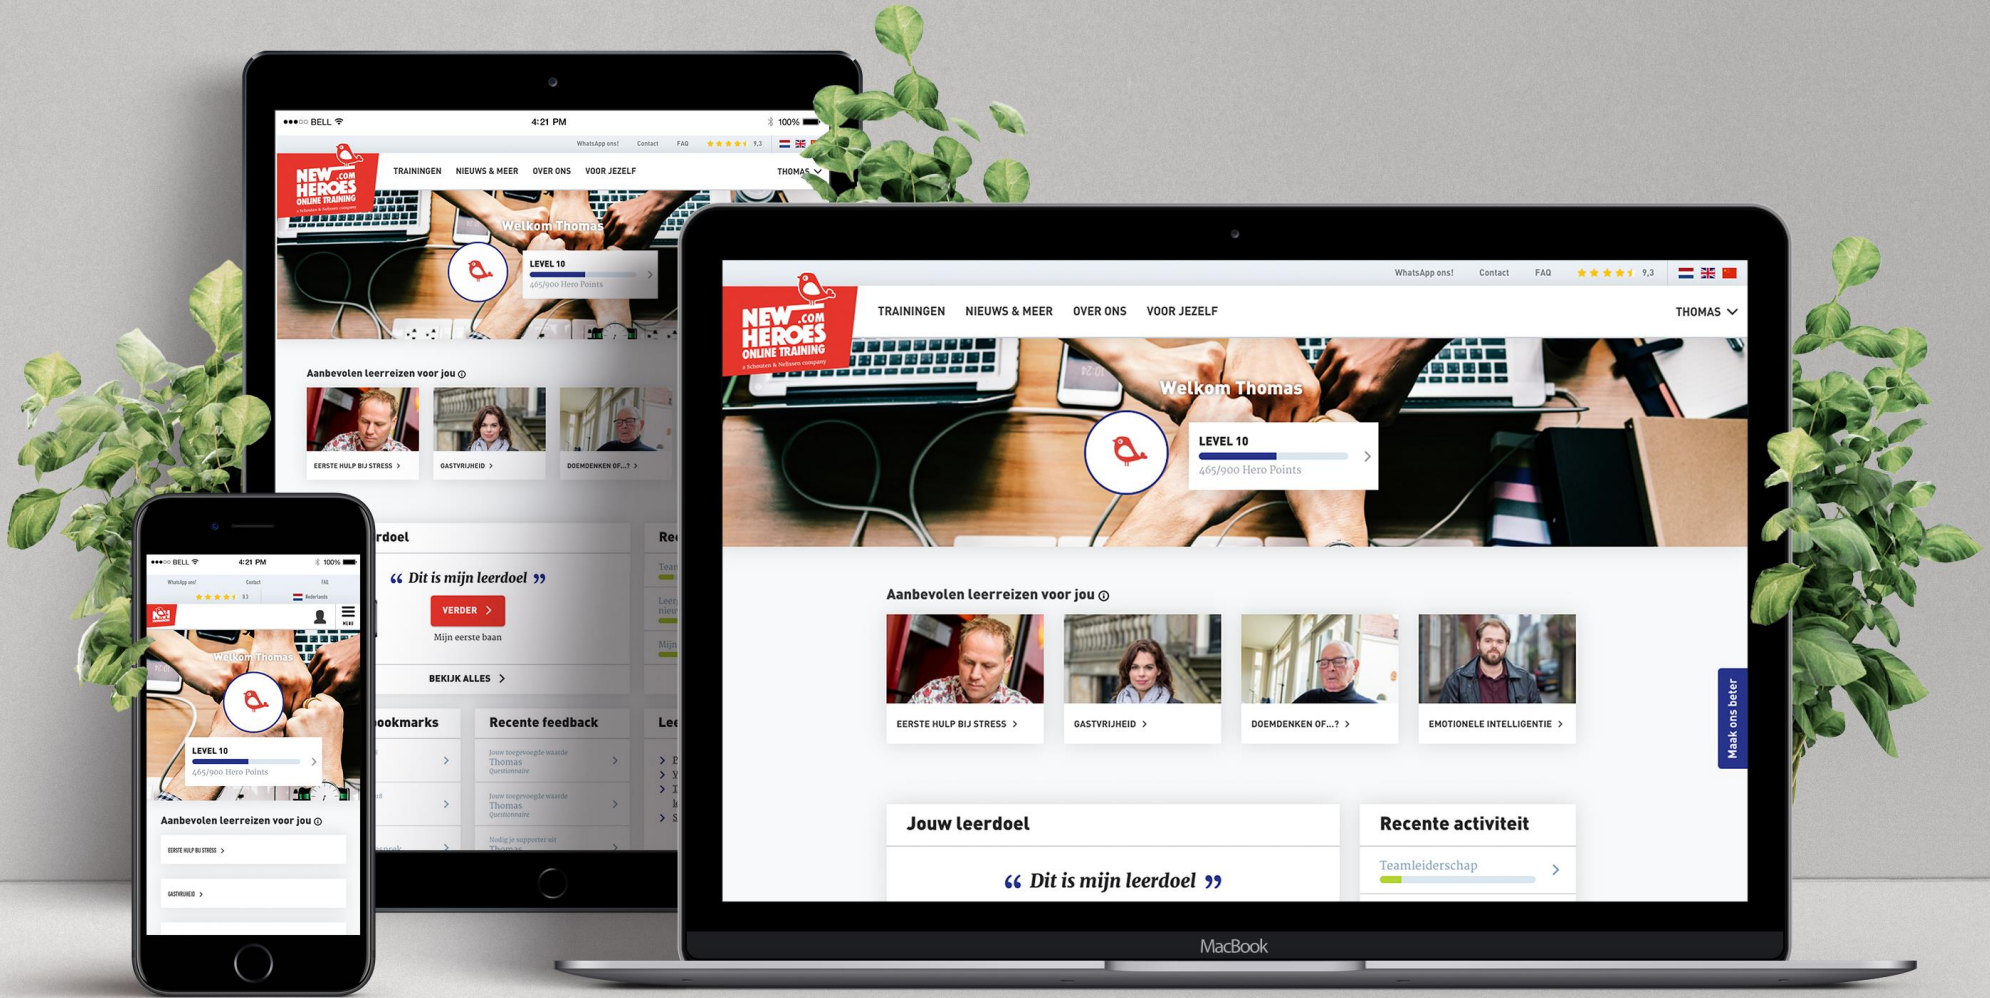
●●●○○ BELL 4:21 PM 100%

WhatsApp ons! Contact FAQ 9,3

NEW .COM HEROES ONLINE TRAINING a Schouten & Nelissen company

TRAININGEN NIEUWS & MEER OVER ONS VOOR JEZELF THOMAS

Welkom Thomas

LEVEL 10
465/900 Hero Points

Aanbevolen leerreizen voor jou

EERSTE HULP BIJ STRESS
GASTVRIJHEID
DOEMDENKEN OF...?

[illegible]rdoel

“ Dit is mijn leerdoel ”

VERDER

Mijn eerste baan

BEKIJK ALLES

Re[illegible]

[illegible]ookmarks

Recente feedback

Jouw toegevoegde waarde
Thomas
Questionnaire

Jouw toegevoegde waarde
Thomas
Questionnaire

Nodig je supporter uit
Thomas

Le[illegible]

●●●○○ BELL 4:21 PM 100%

WhatsApp ons! Contact FAQ

9,3 Nederlands

MENU

Welkom Thomas

LEVEL 10
465/900 Hero Points

Aanbevolen leerreizen voor jou

EERSTE HULP BIJ STRESS

GASTVRIJHEID

WhatsApp ons! Contact FAQ 9,3

NEW .COM HEROES ONLINE TRAINING a Schouten & Nelissen company

TRAININGEN NIEUWS & MEER OVER ONS VOOR JEZELF THOMAS

Welkom Thomas

LEVEL 10
465/900 Hero Points

Aanbevolen leerreizen voor jou

EERSTE HULP BIJ STRESS
GASTVRIJHEID
DOEMDENKEN OF...?
EMOTIONELE INTELLIGENTIE

Maak ons beter

Jouw leerdoel

“ Dit is mijn leerdoel ”

Recente activiteit

Teamleiderschap

MacBook